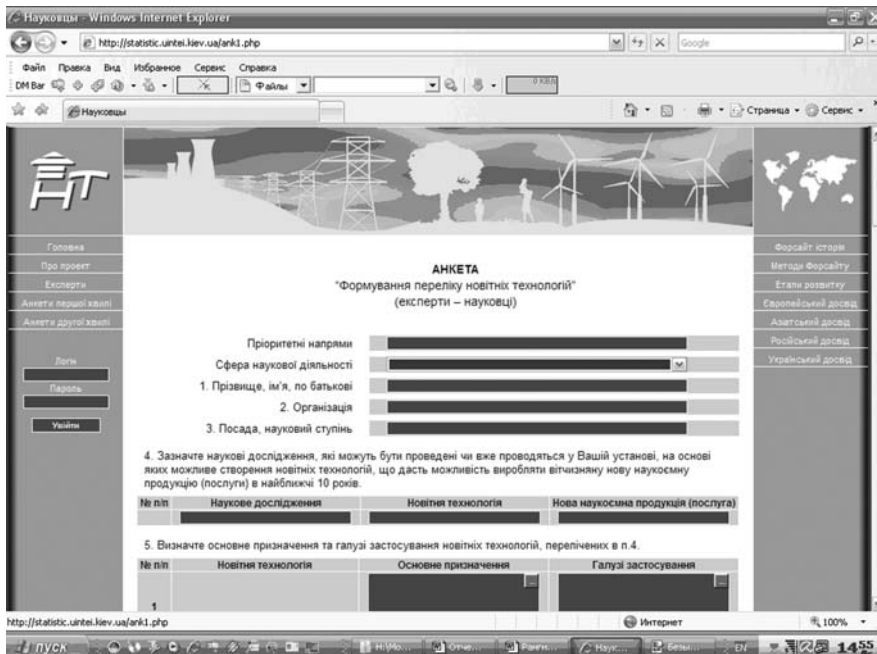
Науковцы - Windows Internet Explorer

http://statistic.uintei.kiev.ua/ank1.php

Google

Файл Правка Вид Избранное Сервис Справка

DM Bar

Файлы

Науковцы

Страница Сервис

Головна
Про проект
Експерти
Анкети першої хвилі
Анкети другої хвилі

Логін
Пароль
Увійти

Форсайт історія
Методи Форсайту
Етапи розвитку
Європейський досвід
Азіатський досвід
Російський досвід
Український досвід

АНКЕТА
"Формування переліку новітніх технологій"
(експерти – науковці)

Пріоритетні напрями
Сфера наукової діяльності
1. Прізвище, ім'я, по батькові
2. Організація
3. Посада, науковий ступінь

4. Зазначте наукові дослідження, які можуть бути проведені чи вже проводяться у Вашій установі, на основі яких можливе створення новітніх технологій, що дасть можливість виробляти вітчизняну нову наукоємну продукцію (послуги) в найближчі 10 років.

| № п/п | Наукове дослідження | Новітня технологія | Нова наукоємна продукція (послуга) |
|---|---|---|---|
| | | | |

5. Визначте основне призначення та галузі застосування новітніх технологій, перелічених в п.4.

| № п/п | Новітня технологія | Основне призначення | Галузі застосування |
|---|---|---|---|
| 1 | | | |

http://statistic.uintei.kiev.ua/ank1.php

Интернет

100%

пуск

EN

14:55